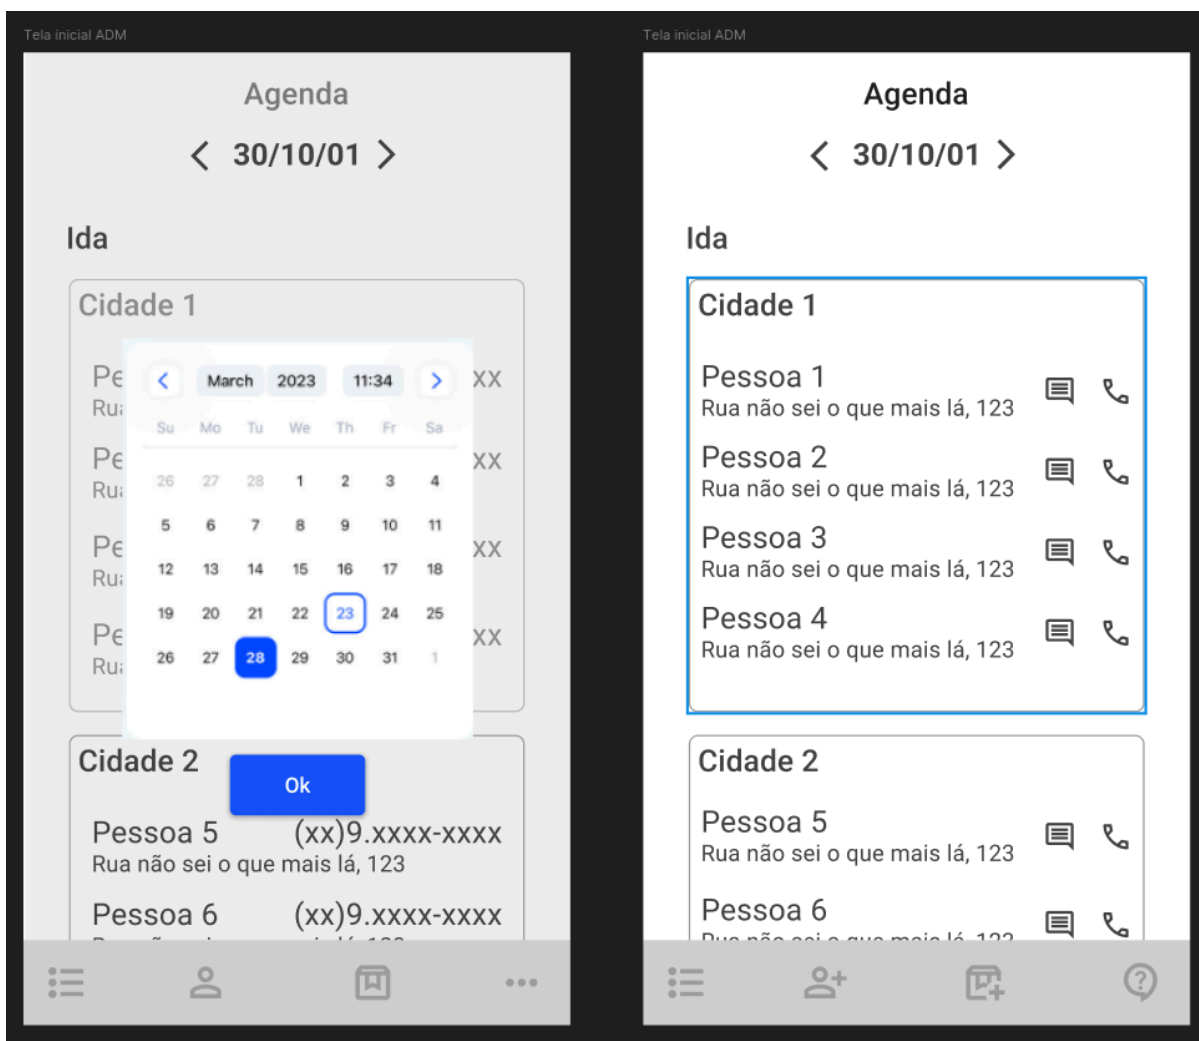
Tela inicial ADM

Agenda

< 30/10/01 >

Ida

Cidade 1

Pe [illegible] XX
Ru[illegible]

Pe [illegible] XX
Ru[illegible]

Pe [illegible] XX
Ru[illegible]

Pe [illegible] XX
Ru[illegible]

< March 2023 11:34 >

| Su | Mo | Tu | We | Th | Fr | Sa |
|---|---|---|---|---|---|---|
| 26 | 27 | 28 | 1 | 2 | 3 | 4 |
| 5 | 6 | 7 | 8 | 9 | 10 | 11 |
| 12 | 13 | 14 | 15 | 16 | 17 | 18 |
| 19 | 20 | 21 | 22 | 23 | 24 | 25 |
| 26 | 27 | 28 | 29 | 30 | 31 | 1 |

Ok

Cidade 2

Pessoa 5 (xx)9.xxxx-xxxx
Rua não sei o que mais lá, 123

Pessoa 6 (xx)9.xxxx-xxxx
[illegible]

•••

Tela inicial ADM

Agenda

< 30/10/01 >

Ida

Cidade 1

Pessoa 1
Rua não sei o que mais lá, 123

Pessoa 2
Rua não sei o que mais lá, 123

Pessoa 3
Rua não sei o que mais lá, 123

Pessoa 4
Rua não sei o que mais lá, 123

Cidade 2

Pessoa 5
Rua não sei o que mais lá, 123

Pessoa 6
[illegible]